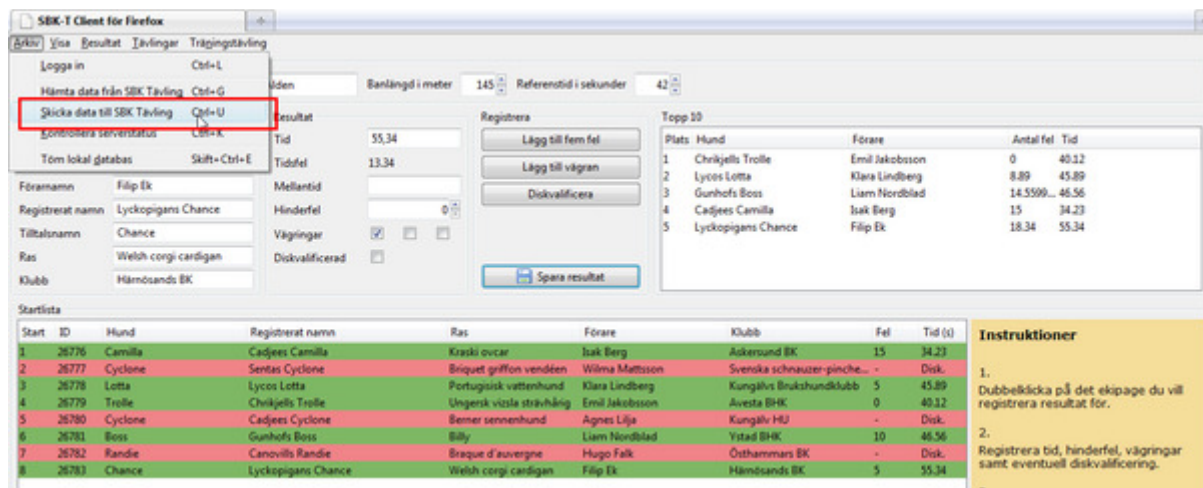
SBK-T Client för Firefox

Arkiv Visa Resultat Tävlingar Träningstävling

Logga in Ctrl+L
Hämta data från SBK Tävling Ctrl+G
Skicka data till SBK Tävling Ctrl+U
Kontrollera serverstatus Ctrl+K
Töm lokal databas Skift+Ctrl+E

lden Banlängd i meter 145 Referenstid i sekunder 42

Förarnamn Filip Ek
Registrerat namn Lyckopigans Chance
Tilltalsnamn Chance
Ras Welsh corgi cardigan
Klubb Härnösands BK

Resultat
Tid 55,34
Tidsfel 13.34
Mellantid
Hinderfel 0
Vägringar
Diskvalificerad

Registrera
Lägg till fem fel
Lägg till vägran
Diskvalificera
Spara resultat

Topp 10
| Plats | Hund | Förare | Antal fel | Tid |
|---|---|---|---|---|
| 1 | Chrikjells Trolle | Emil Jakobsson | 0 | 40.12 |
| 2 | Lycos Lotta | Klara Lindberg | 8.89 | 45.89 |
| 3 | Gunhofs Boss | Liam Nordblad | 14.5599... | 46.56 |
| 4 | Cadjees Camilla | Isak Berg | 15 | 34.23 |
| 5 | Lyckopigans Chance | Filip Ek | 18.34 | 55.34 |

Startlista
| Start | ID | Hund | Registrerat namn | Ras | Förare | Klubb | Fel | Tid (s) |
|---|---|---|---|---|---|---|---|---|
| 1 | 26776 | Camilla | Cadjees Camilla | Kraski ovcar | Isak Berg | Askersund BK | 15 | 34.23 |
| 2 | 26777 | Cyclone | Sentas Cyclone | Briquet griffon vendéen | Wilma Mattsson | Svenska schnauzer-pinche... | - | Disk. |
| 3 | 26778 | Lotta | Lycos Lotta | Portugisisk vattenhund | Klara Lindberg | Kungälvs Brukshundklubb | 5 | 45.89 |
| 4 | 26779 | Trolle | Chrikjells Trolle | Ungersk vizsla strävhårig | Emil Jakobsson | Avesta BHK | 0 | 40.12 |
| 5 | 26780 | Cyclone | Cadjees Cyclone | Berner sennenhund | Agnes Lilja | Kungälv HU | - | Disk. |
| 6 | 26781 | Boss | Gunhofs Boss | Billy | Liam Nordblad | Ystad BHK | 10 | 46.56 |
| 7 | 26782 | Randie | Canovills Randie | Braque d'auvergne | Hugo Falk | Östhammars BK | - | Disk. |
| 8 | 26783 | Chance | Lyckopigans Chance | Welsh corgi cardigan | Filip Ek | Härnösands BK | 5 | 55.34 |

Instruktioner

1.
Dubbelklicka på det ekipage du vill registrera resultat för.

2.
Registrera tid, hinderfel, vägringar samt eventuell diskvalificering.